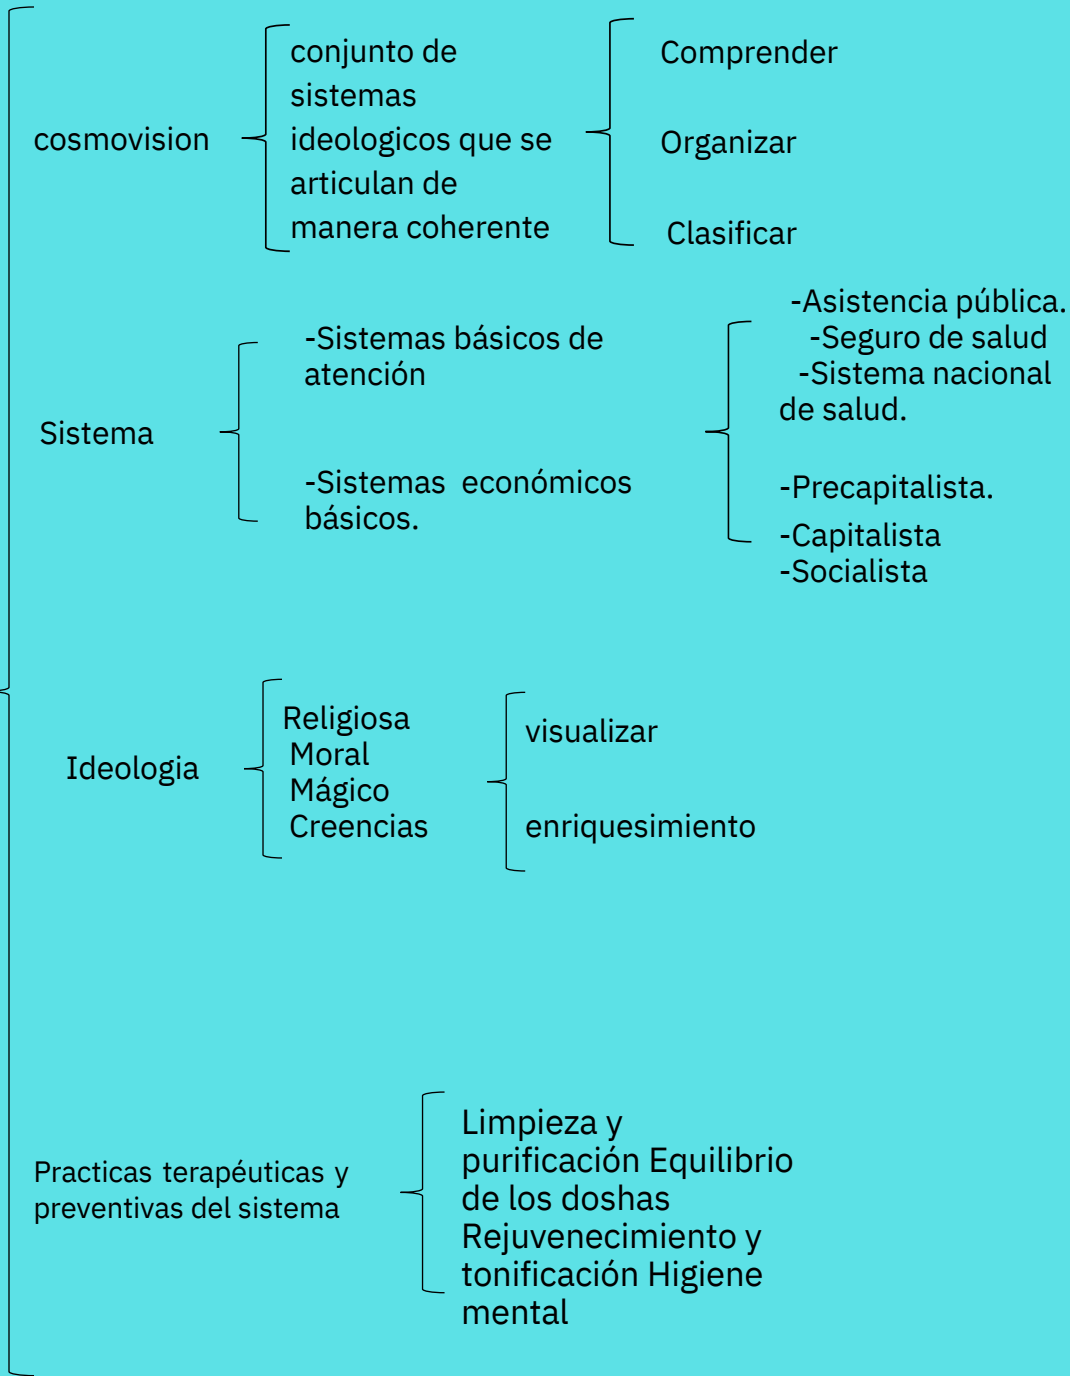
cosmovision

conjunto de sistemas ideologicos que se articulan de manera coherente

Comprender

Organizar

Clasificar

Sistema

-Sistemas básicos de atención

-Sistemas económicos básicos.

-Asistencia pública.
-Seguro de salud
-Sistema nacional de salud.

-Precapitalista.
-Capitalista
-Socialista

Ideologia

Religiosa
Moral
Mágico
Creencias

visualizar

enriquesimiento

Practicas terapéuticas y preventivas del sistema

Limpieza y purificación Equilibrio de los doshas Rejuvenecimiento y tonificación Higiene mental